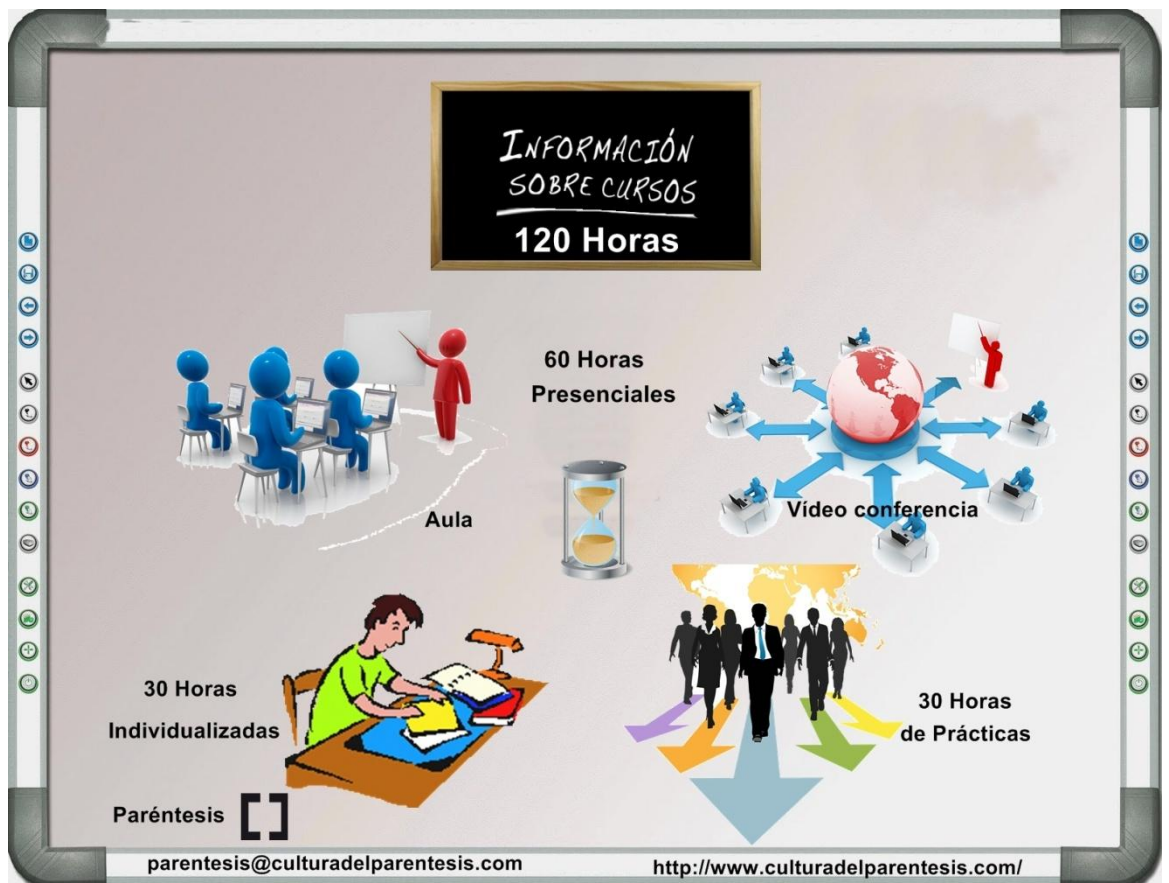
INFORMACIÓN SOBRE CURSOS

120 Horas

60 Horas Presenciales

Aula

Vídeo conferencia

30 Horas Individualizadas

30 Horas de Prácticas

Paréntesis

parentesis@culturadelparentesis.com

http://www.culturadelparentesis.com/